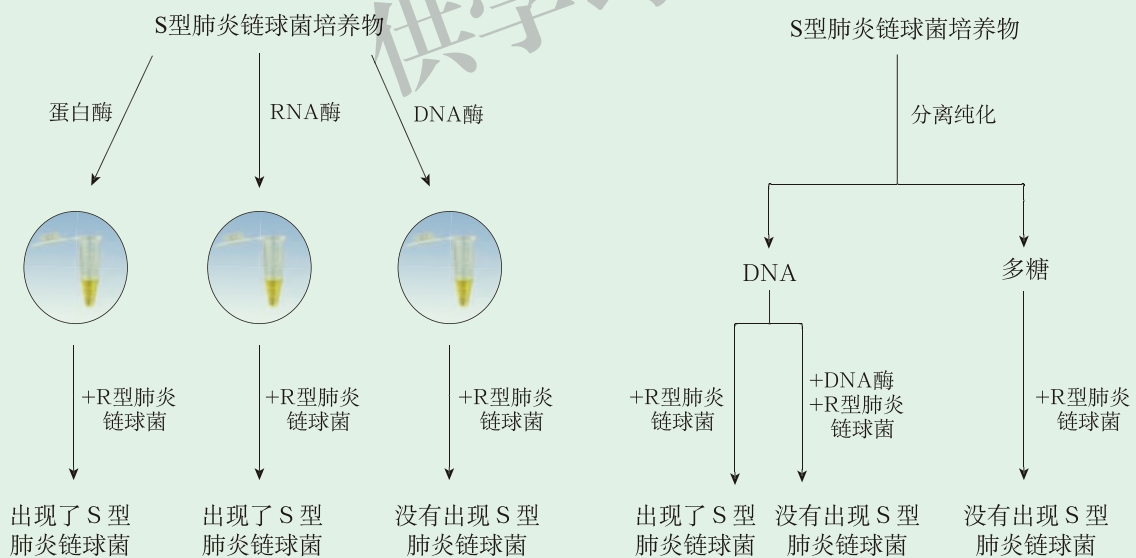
S型肺炎链球菌培养物

蛋白酶

RNA酶

DNA酶

+R型肺炎链球菌

+R型肺炎链球菌

+R型肺炎链球菌

出现了S型肺炎链球菌

出现了S型肺炎链球菌

没有出现S型肺炎链球菌

S型肺炎链球菌培养物

分离纯化

DNA

多糖

+R型肺炎链球菌

+DNA酶 +R型肺炎链球菌

+R型肺炎链球菌

出现了S型肺炎链球菌

没有出现S型肺炎链球菌

没有出现S型肺炎链球菌